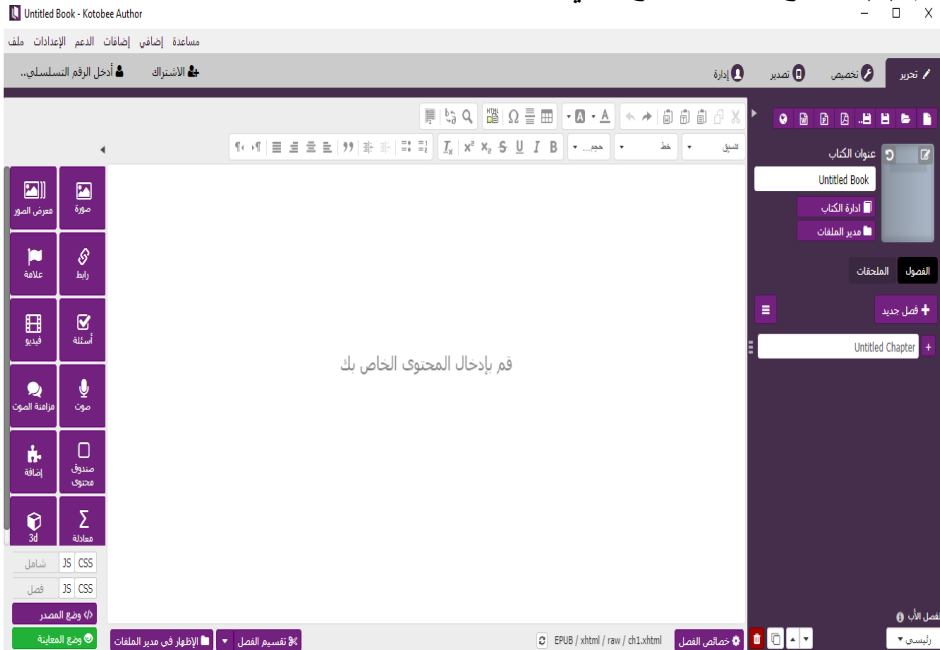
Untitled Book - Kotobee Author

ملف الإعدادات الدعم إضافات إضافي مساعدة

تحرير تخصيص تصدير إدارة

الاشتراك أدخل الرقم التسلسلي..

عنوان الكتاب
Untitled Book
إدارة الكتاب
مدير الملفات

الفصول الملحقات

فصل جديد

Untitled Chapter

تنسيق خط حجم

قم بإدخال المحتوى الخاص بك

صورة معرض الصور
رابط علامة
أسئلة فيديو
صوت مزامنة الصوت
صندوق محتوى إضافة
معادلة 3d

CSS JS شامل
CSS JS فصل

وضع المصدر
وضع المعاينة

الفصل الأب
رئيسي

خصائص الفصل EPUB / xhtml / raw / ch1.xhtml تقسيم الفصل الإظهار في مدير الملفات